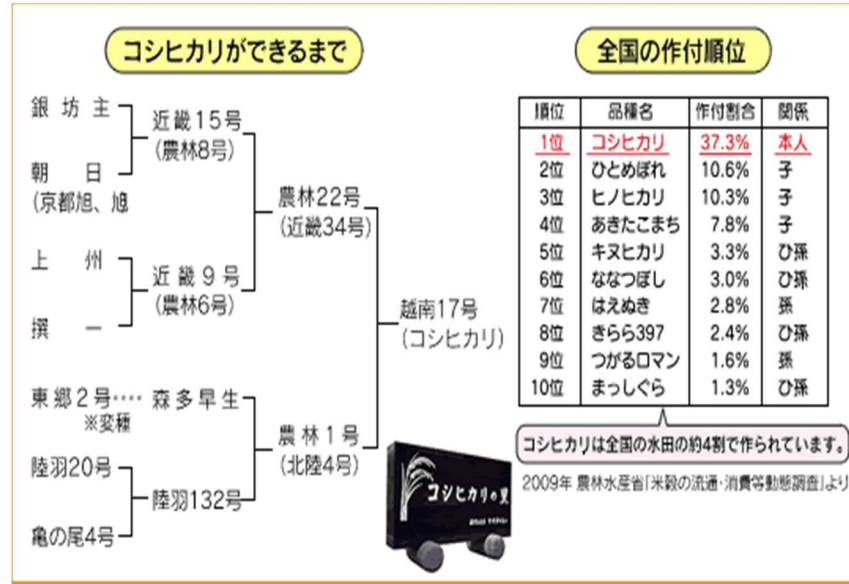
コシヒカリができるまで

銀坊主
朝日
(京都旭、旭
上州
撰一
東郷2号…… 森多早生
※変種
陸羽20号
亀の尾4号

近畿15号
(農林8号)
近畿9号
(農林6号)
陸羽132号

農林22号
(近畿34号)
農林1号
(北陸4号)

越南17号
(コシヒカリ)

コシヒカリの里

全国の作付順位

| 順位 | 品種名 | 作付割合 | 関係 |
|---|---|---|---|
| 1位 | コシヒカリ | 37.3% | 本人 |
| 2位 | ひとめぼれ | 10.6% | 子 |
| 3位 | ヒノヒカリ | 10.3% | 子 |
| 4位 | あきたこまち | 7.8% | 子 |
| 5位 | キヌヒカリ | 3.3% | ひ孫 |
| 6位 | ななつぼし | 3.0% | ひ孫 |
| 7位 | はえぬき | 2.8% | 孫 |
| 8位 | きらら397 | 2.4% | ひ孫 |
| 9位 | つがるロマン | 1.6% | 孫 |
| 10位 | まっしぐら | 1.3% | ひ孫 |

コシヒカリは全国の水田の約4割で作られています。

2009年 農林水産省「米穀の流通・消費等動態調査」より